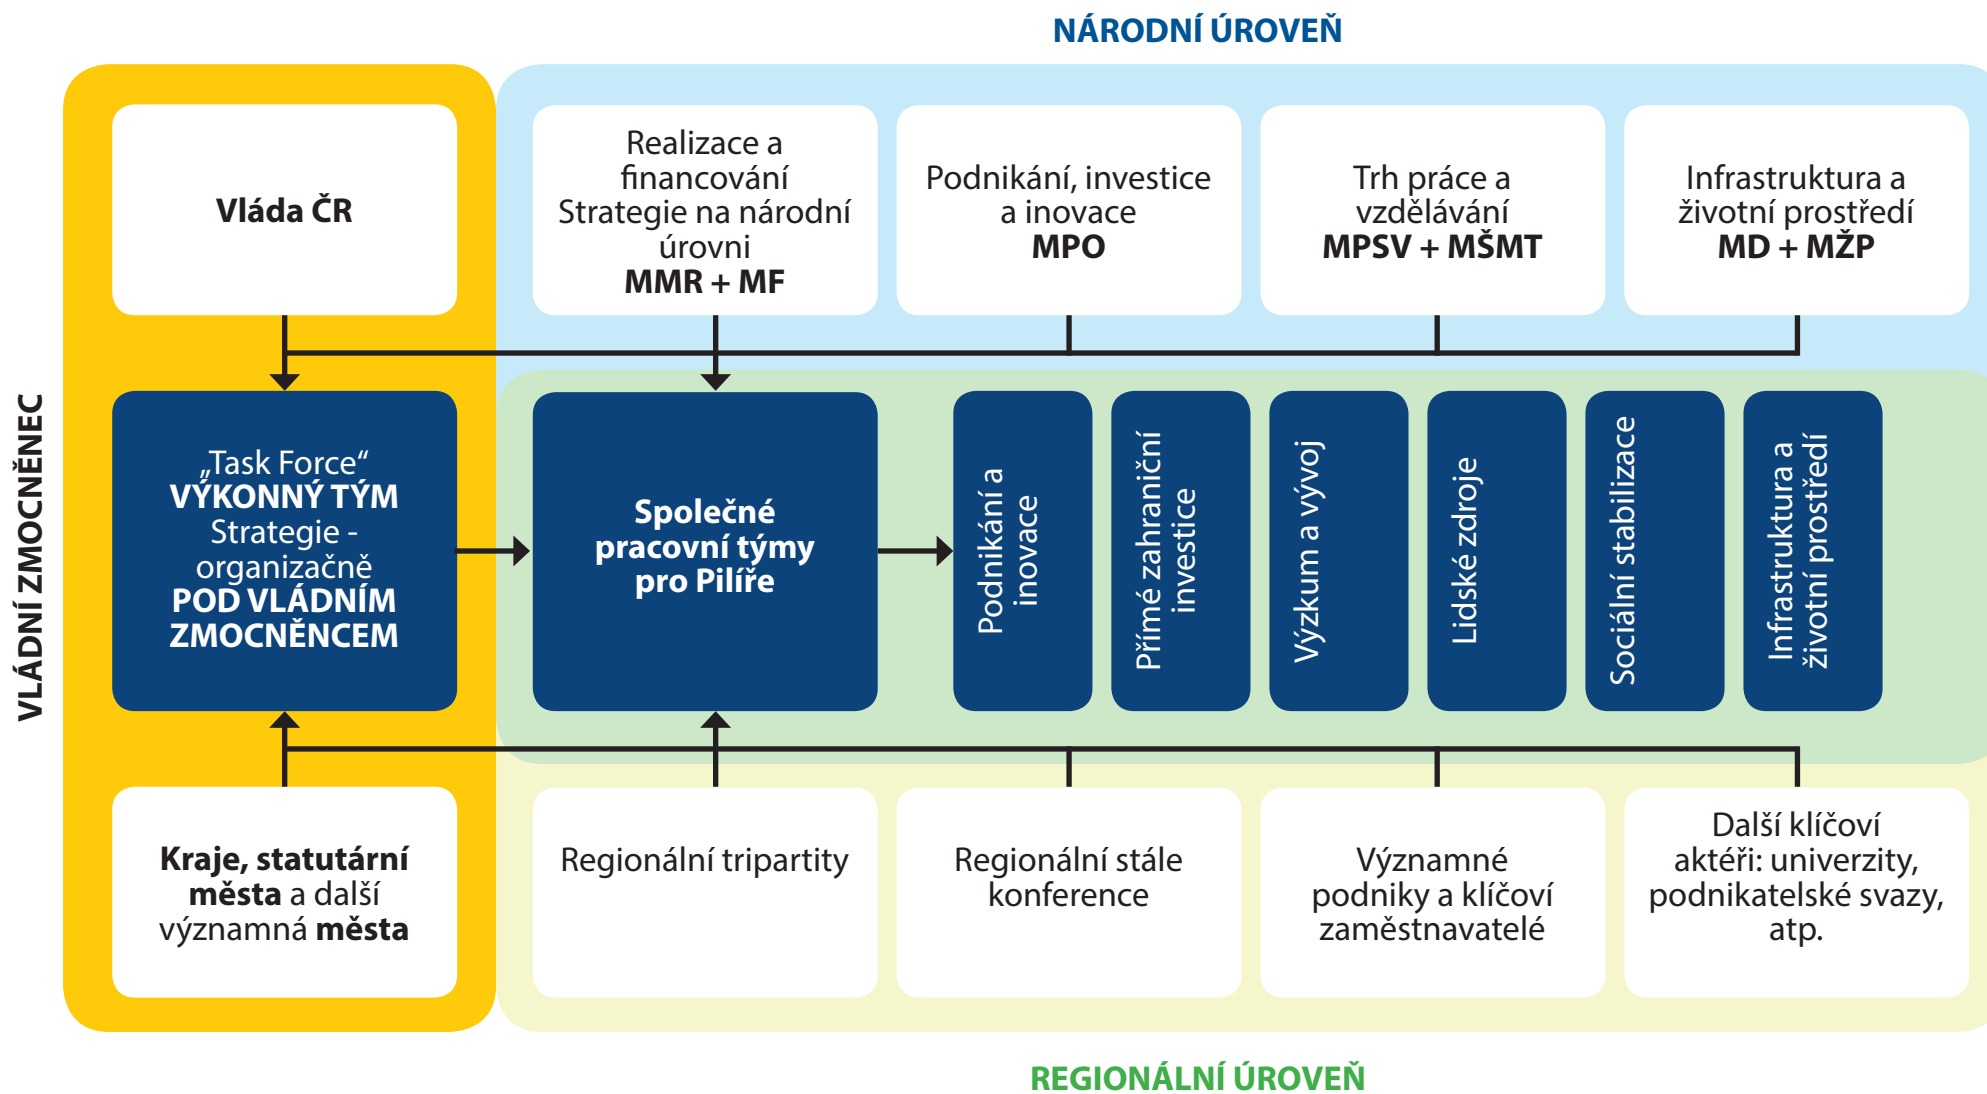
NÁRODNÍ ÚROVEŇ

VLÁDNÍ ZMOCNĚNEC

Vláda ČR

Realizace a financování Strategie na národní úrovni
MMR + MF

Podnikání, investice a inovace
MPO

Trh práce a vzdělávání
MPSV + MŠMT

Infrastruktura a životní prostředí
MD + MŽP

„Task Force“
VÝKONNÝ TÝM
Strategie - organizačně
POD VLÁDNÍM ZMOCNĚNCEM

Společné pracovní týmy pro Pilíře

Podnikání a inovace

Přímé zahraniční investice

Výzkum a vývoj

Lidské zdroje

Sociální stabilizace

Infrastruktura a životní prostředí

Kraje, statutární města a další významná města

Regionální tripartity

Regionální stále konference

Významné podniky a klíčoví zaměstnavatelé

Další klíčoví aktéři: univerzity, podnikatelské svazy, atp.

REGIONÁLNÍ ÚROVEŇ